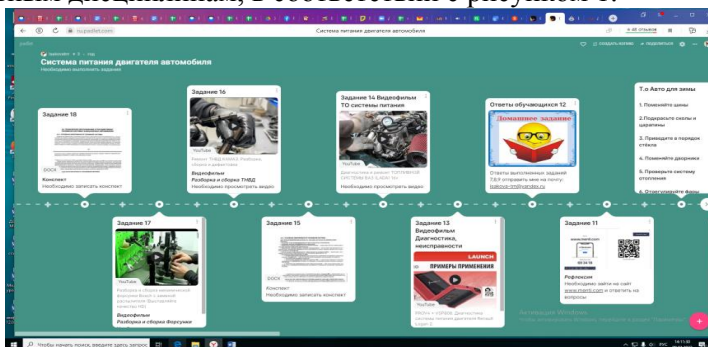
ими дисциплинами, в соответствии с рисунком 8.

ru.padlet.com

Система питания двигателя автомобиля

padlet

Система питания двигателя автомобиля
Необходимо выполнить задания

Задание 18
DOCX
Конспект
Необходимо записать конспект

Задание 16
YouTube
Ремонт ТНВД КАМАЗ. Разборка, сборка и дефектовка
Видеофильм
Разборка и сборка ТНВД
Необходимо просмотреть видео

Задание 14 Видеофильм ТО системы питания
YouTube
Необходимо просмотреть видео

Ответы обучающихся 12
Домашнее задание
Ответы выполненных заданий Т&У отправить мне на почту:
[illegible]@yandex.ru

7.о Авто для зимы
1. Поменяйте шины
2. Подкрасьте сколы и царапины
3. Приведите в порядок стекла
4. Поменяйте дворники
5. Проверьте систему отопления
6. Отрегулируйте фары

Задание 17
YouTube
Видеофильм
Разборка и сборка Форсунки

Задание 15
DOCX
Конспект
Необходимо записать конспект

Задание 13
Видеофильм
Диагностика, неисправности
LAUNCH
ПРИМЕРЫ ПРИМЕНЕНИЯ
YouTube

Задание 11
Рефлексия
Необходимо зайти на сайт www.mentimeter.com и ответить на вопросы

Активация Windows

Чтобы начать поиск, введите здесь запрос